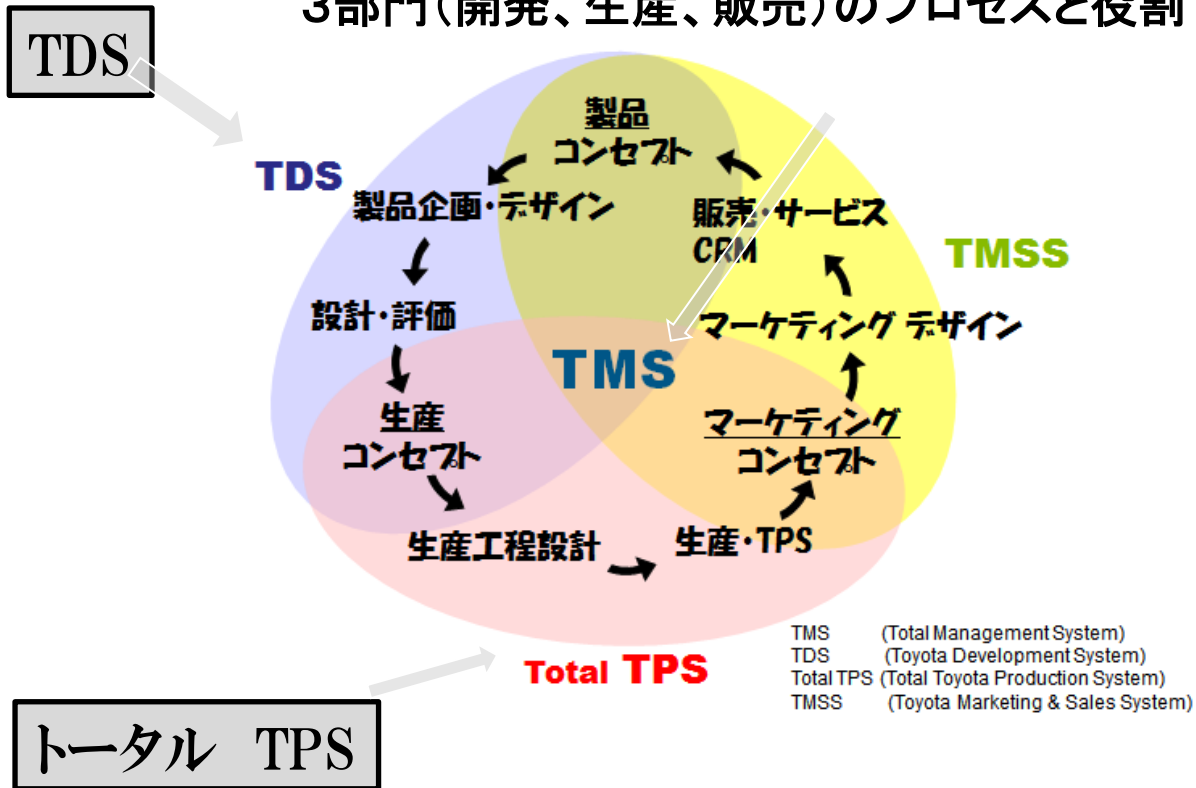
3部門(開発、生産、販売)のプロセスと役割

TDS

TDS

製品コンセプト

製品企画・デザイン

販売・サービス CRM

TMSS

設計・評価

マーケティング デザイン

TMS

生産コンセプト

マーケティングコンセプト

生産工程設計

生産・TPS

Total TPS

TMS (Total Management System)
TDS (Toyota Development System)
Total TPS (Total Toyota Production System)
TMSS (Toyota Marketing & Sales System)

トータル TPS